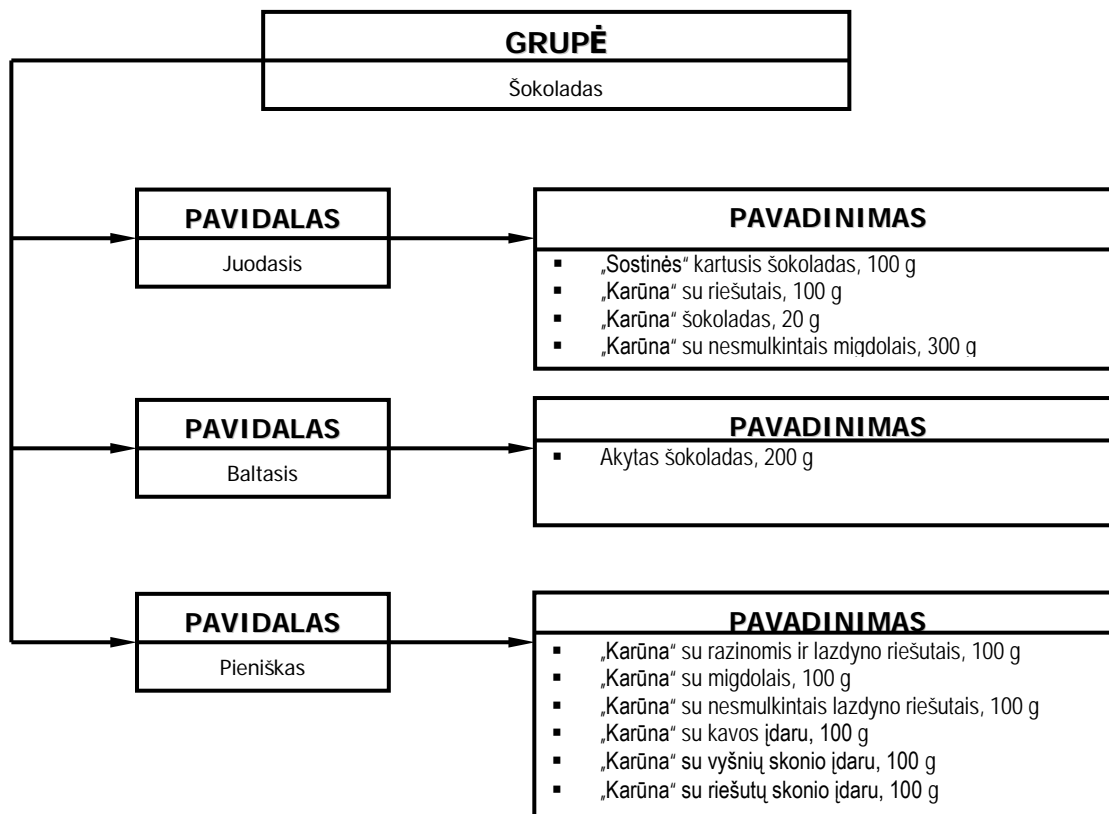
GRUPĖ
Šokoladas

PAVIDALAS
Juodasis

PAVADINIMAS
- „Sostinės" kartusis šokoladas, 100 g
- „Karūna" su riešutais, 100 g
- „Karūna" šokoladas, 20 g
- „Karūna" su nesmulkintais migdolais, 300 g

PAVIDALAS
Baltasis

PAVADINIMAS
- Akytas šokoladas, 200 g

PAVIDALAS
Pieniškas

PAVADINIMAS
- „Karūna" su razinomis ir lazdyno riešutais, 100 g
- „Karūna" su migdolais, 100 g
- „Karūna" su nesmulkintais lazdyno riešutais, 100 g
- „Karūna" su kavos įdaru, 100 g
- „Karūna" su vyšnių skonio įdaru, 100 g
- „Karūna" su riešutų skonio įdaru, 100 g